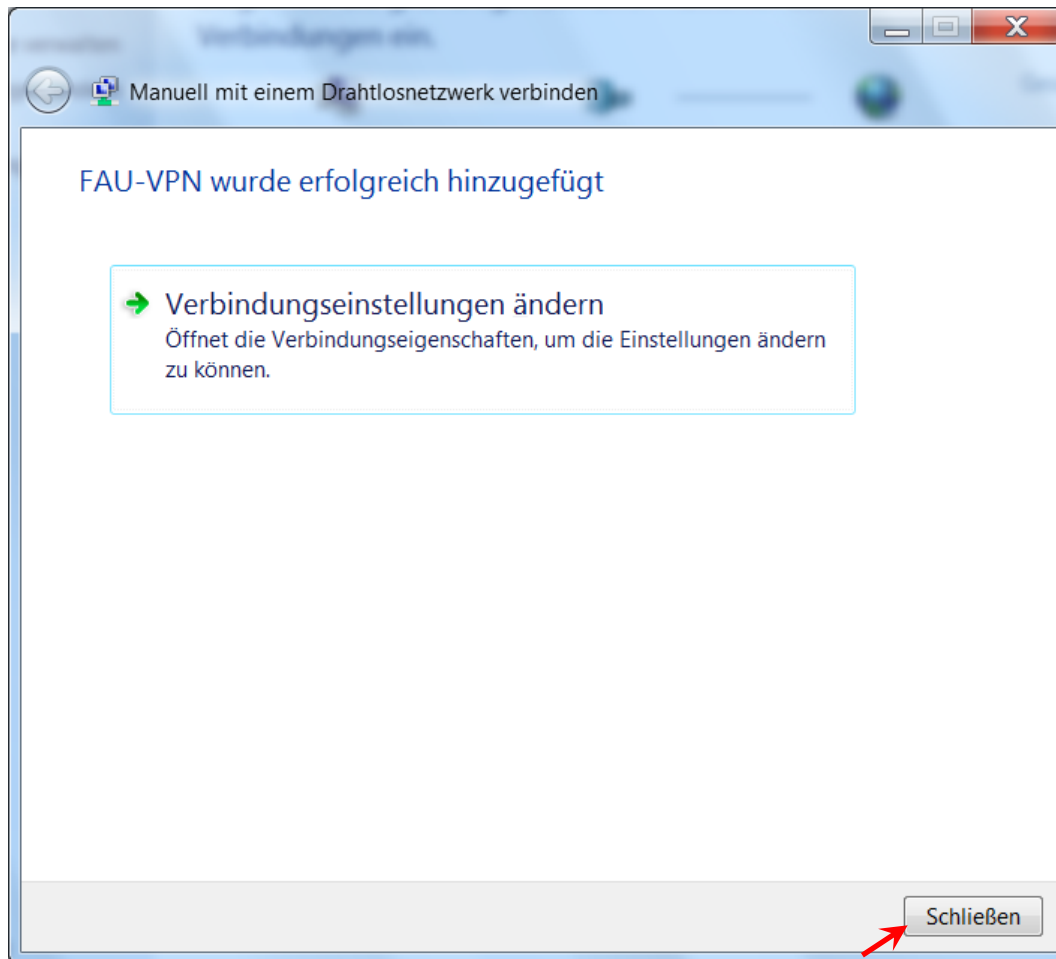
Manuell mit einem Drahtlosnetzwerk verbinden

FAU-VPN wurde erfolgreich hinzugefügt

Verbindungseinstellungen ändern
Öffnet die Verbindungseigenschaften, um die Einstellungen ändern zu können.

Schließen